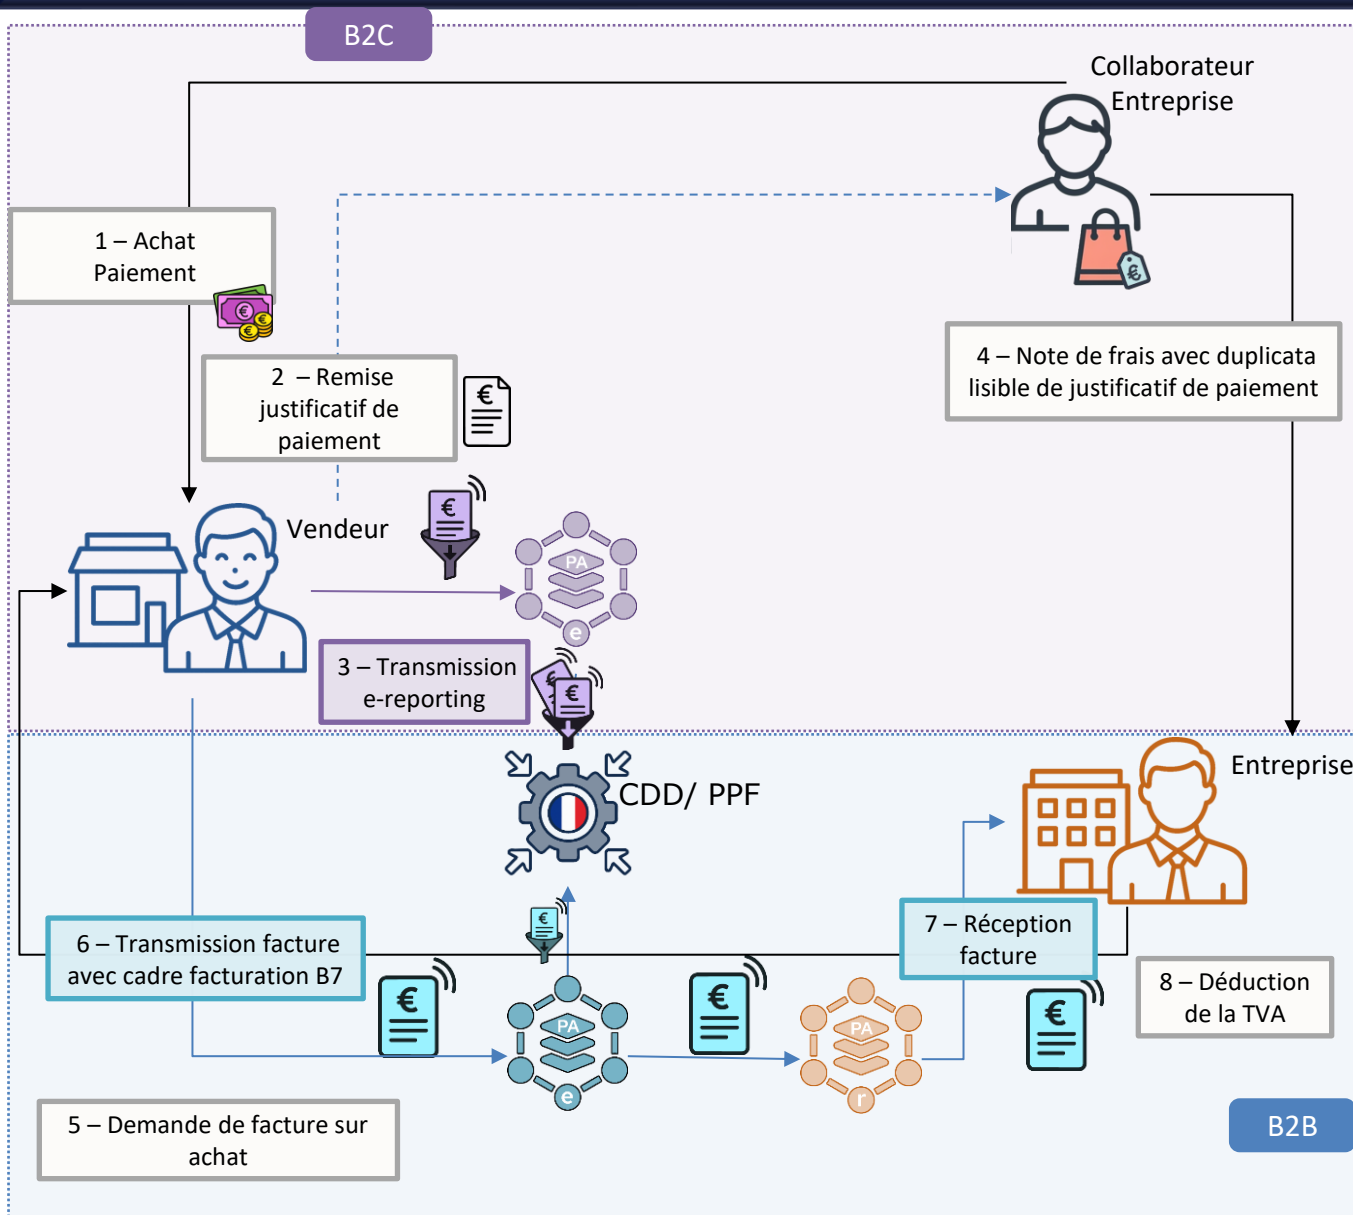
B2C

Collaborateur Entreprise

1 – Achat Paiement

2 – Remise justificatif de paiement

4 – Note de frais avec duplicata lisible de justificatif de paiement

Vendeur

PA

e

3 – Transmission e-reporting

CDD/ PPF

Entreprise

7 – Réception facture

6 – Transmission facture avec cadre facturation B7

8 – Déduction de la TVA

PA

e

PA

r

5 – Demande de facture sur achat

B2B